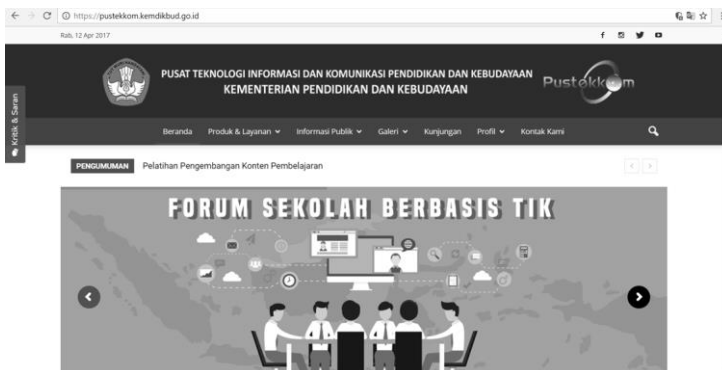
https://pustekkom.kemdikbud.go.id

Rab, 12 Apr 2017

PUSAT TEKNOLOGI INFORMASI DAN KOMUNIKASI PENDIDIKAN DAN KEBUDAYAAN
KEMENTERIAN PENDIDIKAN DAN KEBUDAYAAN

Pustekkom

Kritik & Saran

Beranda Produk & Layanan Informasi Publik Galeri Kunjungan Profil Kontak Kami

PENGUMUMAN Pelatihan Pengembangan Konten Pembelajaran

FORUM SEKOLAH BERBASIS TIK